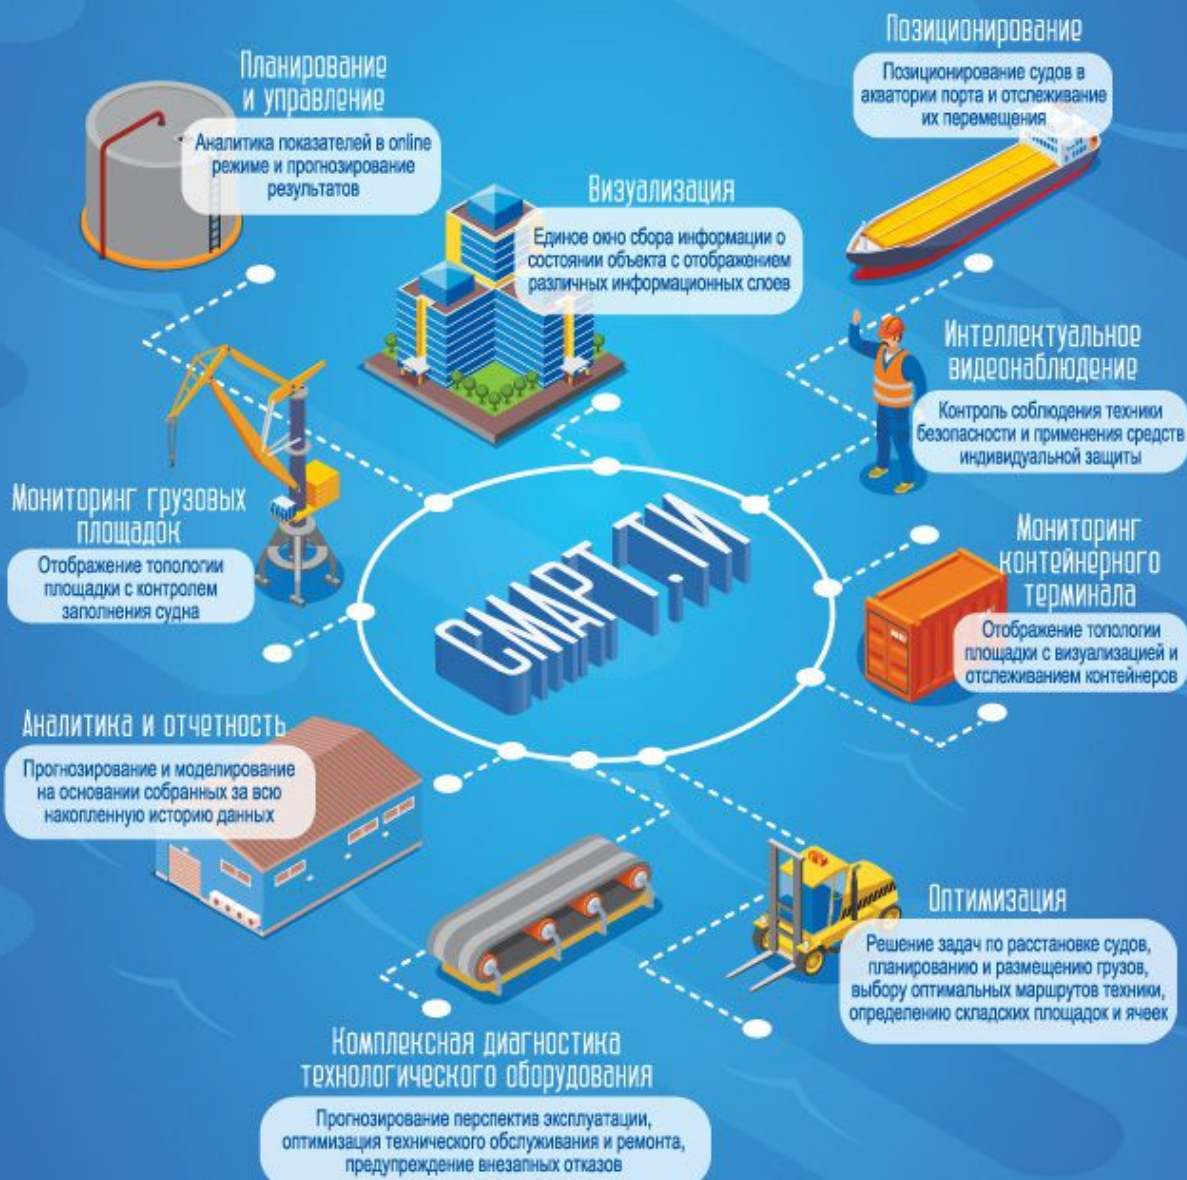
Планирование и управление

Аналитика показателей в online режиме и прогнозирование результатов

Позиционирование

Позиционирование судов в акватории порта и отслеживание их перемещения

Визуализация

Единое окно сбора информации о состоянии объекта с отображением различных информационных слоев

Интеллектуальное видеонаблюдение

Контроль соблюдения техники безопасности и применения средств индивидуальной защиты

Мониторинг грузовых площадок

Отображение топологии площадки с контролем заполнения судна

СМАРТ ТИ

Мониторинг контейнерного терминала

Отображение топологии площадки с визуализацией и отслеживанием контейнеров

Аналитика и отчетность

Прогнозирование и моделирование на основании собранных за всю накопленную историю данных

Оптимизация

Решение задач по расстановке судов, планированию и размещению грузов, выбору оптимальных маршрутов техники, определению складских площадок и ячеек

Комплексная диагностика технологического оборудования

Прогнозирование перспектив эксплуатации, оптимизация технического обслуживания и ремонта, предупреждение внезапных отказов